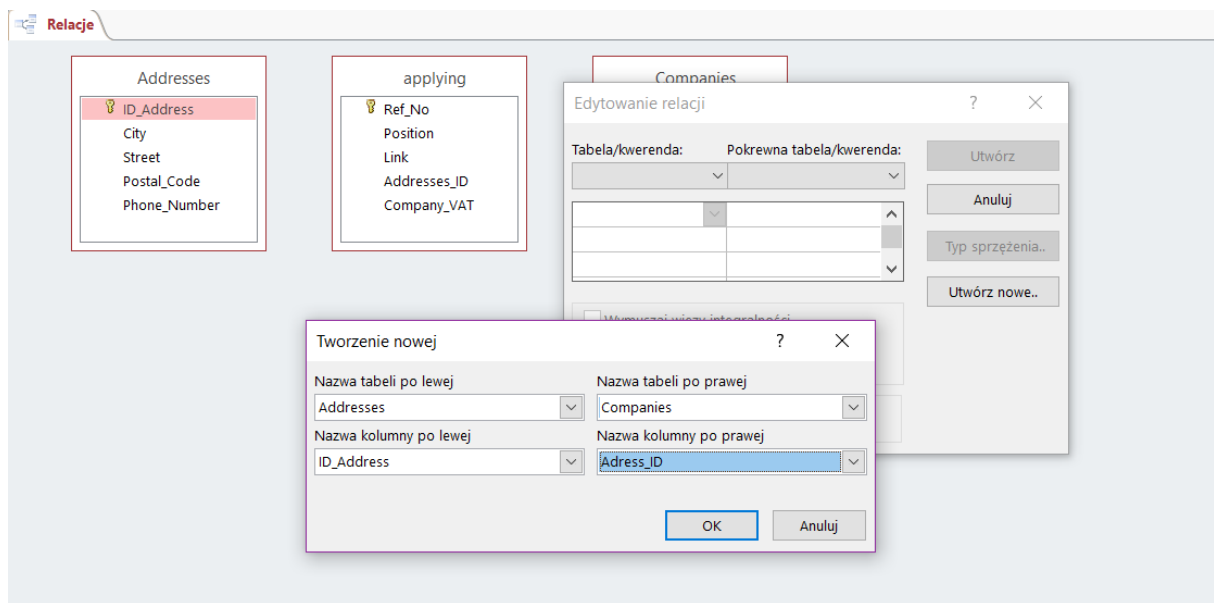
Relacje

Addresses
ID_Address
City
Street
Postal_Code
Phone_Number

applying
Ref_No
Position
Link
Addresses_ID
Company_VAT

Companies

Edytowanie relacji
?
Tabela/kwerenda:
Pokrewna tabela/kwerenda:
Utwórz
Anuluj
Typ sprzężenia..
Utwórz nowe..
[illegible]

Tworzenie nowej
?
Nazwa tabeli po lewej
Addresses
Nazwa tabeli po prawej
Companies
Nazwa kolumny po lewej
ID_Address
Nazwa kolumny po prawej
Adress_ID
OK
Anuluj